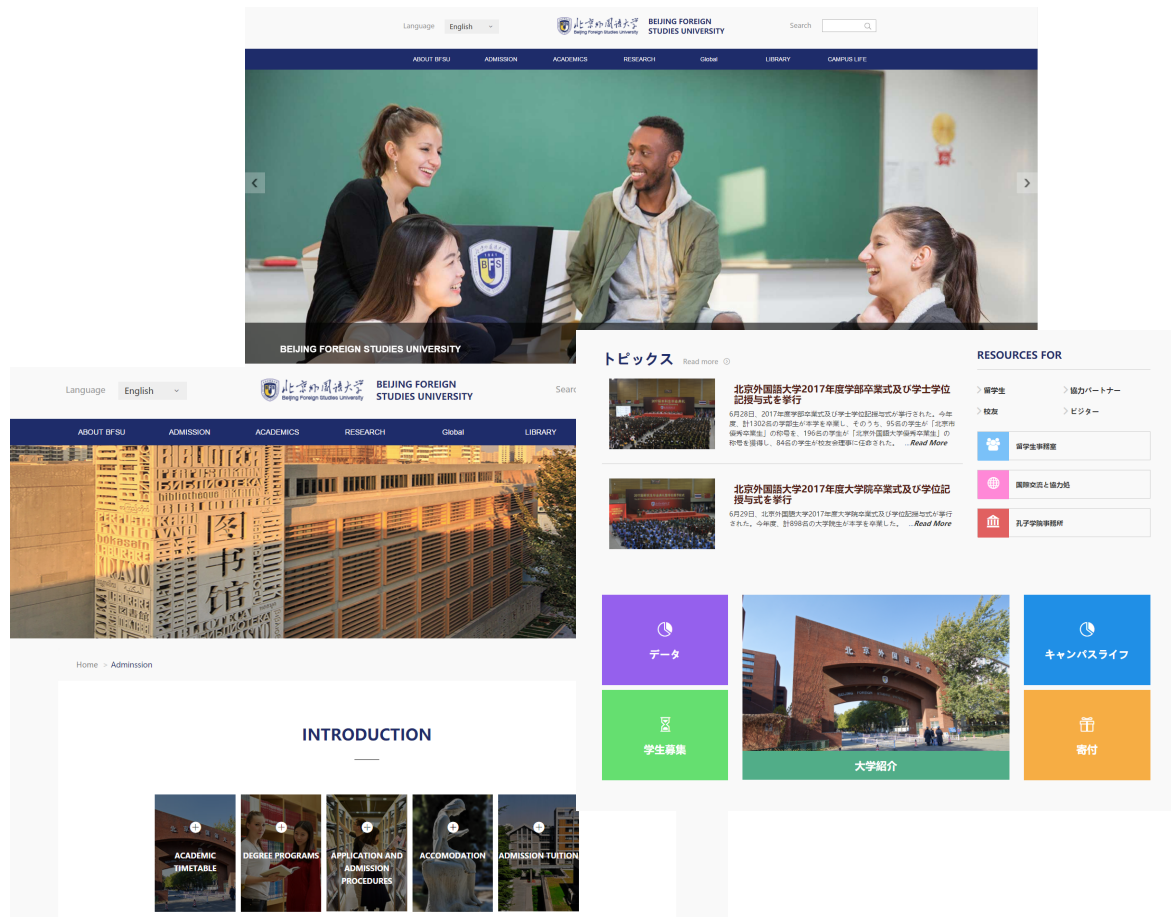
Language English

北京外国语大学 Beijing Foreign Studies University BEIJING FOREIGN STUDIES UNIVERSITY

Search

ABOUT BFSU ADMISSION ACADEMICS RESEARCH Global LIBRARY CAMPUS LIFE

BEIJING FOREIGN STUDIES UNIVERSITY

Language English

北京外国语大学 Beijing Foreign Studies University BEIJING FOREIGN STUDIES UNIVERSITY

Searc

ABOUT BFSU ADMISSION ACADEMICS RESEARCH Global LIBRARY

图书馆

Home > Adminssion

INTRODUCTION

ACADEMIC TIMETABLE

DEGREE PROGRAMS

APPLICATION AND ADMISSION PROCEDURES

ACCOMODATION

ADMISSION-TUITION

トピックス Read more

北京外国語大学2017年度学部卒業式及び学士学位記授与式を挙行

6月28日、2017年度学部卒業式及び学士学位記授与式が挙行された。今年度、計1302名の学部生が本学を卒業し、そのうち、95名の学生が「北京市優秀卒業生」の称号を、196名の学生が「北京外国語大学優秀卒業生」の称号を獲得し、84名の学生が校友会理事に任命された。 ...Read More

北京外国語大学2017年度大学院卒業式及び学位記授与式を挙行

6月29日、北京外国語大学2017年度大学院卒業式及び学位記授与式が挙行された。今年度、計898名の大学院生が本学を卒業した。 ...Read More

RESOURCES FOR

留学生 協力パートナー

校友 ビジター

留学生事務室

国際交流と協力処

孔子学院事務所

データ

学生募集

北京外国语大学

大学紹介

キャンパスライフ

寄付